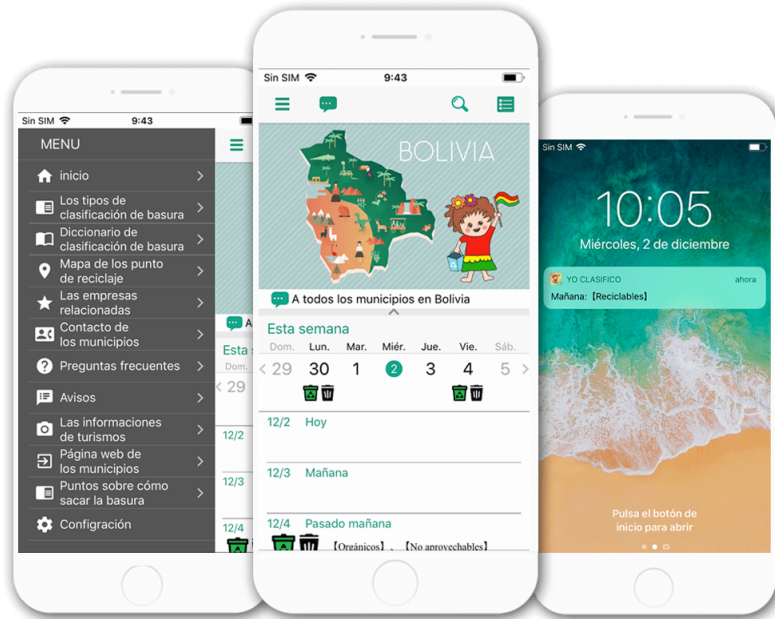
Sin SIM 9:43

MENU

inicio

Los tipos de clasificación de basura

Diccionario de clasificación de basura

Mapa de los punto de reciclaje

Las empresas relacionadas

Contacto de los municipios

Preguntas frecuentes

Avisos

Las informaciones de turismos

Página web de los municipios

Puntos sobre cómo sacar la basura

Configración

A

Esta

Dom.

29

12/2

12/3

12/4

Sin SIM 9:43

BOLIVIA

A todos los municipios en Bolivia

Esta semana

| Dom. | Lun. | Mar. | Miér. | Jue. | Vie. | Sáb. |
|---|---|---|---|---|---|---|
| 29 | 30 | 1 | 2 | 3 | 4 | 5 |

12/2 Hoy

12/3 Mañana

12/4 Pasado mañana

【Orgánicos】、【No aprovechables】

Sin SIM

10:05

Miércoles, 2 de diciembre

YO CLASIFICO ahora

Mañana:【Reciclables】

Pulsa el botón de inicio para abrir